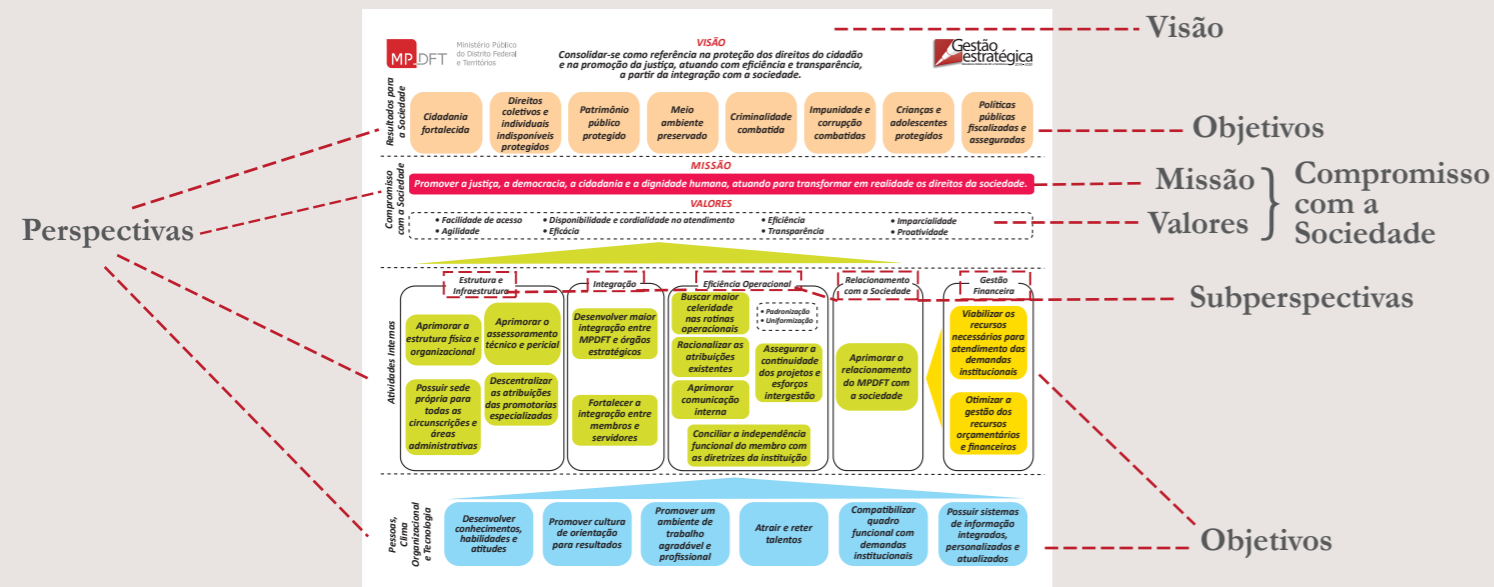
Visão

MPDFT Ministério Público do Distrito Federal e Territórios

VISÃO
Consolidar-se como referência na proteção dos direitos do cidadão e na promoção da justiça, atuando com eficiência e transparência, a partir da integração com a sociedade.

Gestão estratégica

Resultados para a Sociedade

Cidadania fortalecida
Direitos coletivos e individuais indisponíveis protegidos
Patrimônio público protegido
Meio ambiente preservado
Criminalidade combatida
Impunidade e corrupção combatidas
Crianças e adolescentes protegidos
Políticas públicas fiscalizadas e asseguradas

Objetivos

Compromisso com a Sociedade

MISSÃO
Promover a justiça, a democracia, a cidadania e a dignidade humana, atuando para transformar em realidade os direitos da sociedade.

VALORES
• Facilidade de acesso • Agilidade
• Disponibilidade e cordialidade no atendimento • Eficácia
• Eficiência • Transparência
• Imparcialidade • Proatividade

Missão
Valores
Compromisso com a Sociedade

Perspectivas

Atividades Internas

Estrutura e Infraestrutura
Aprimorar a estrutura física e organizacional
Aprimorar o assessoramento técnico e pericial
Possuir sede própria para todas as circunscrições e áreas administrativas
Descentralizar as atribuições das promotorias especializadas

Integração
Desenvolver maior integração entre MPDFT e órgãos estratégicos
Fortalecer a integração entre membros e servidores

Eficiência Operacional
Buscar maior celeridade nas rotinas operacionais
• Padronização • Uniformização
Racionalizar as atribuições existentes
Assegurar a continuidade dos projetos e esforços intergestão
Aprimorar comunicação interna
Conciliar a independência funcional do membro com as diretrizes da instituição

Relacionamento com a Sociedade
Aprimorar o relacionamento do MPDFT com a sociedade

Gestão Financeira
Viabilizar os recursos necessários para atendimento das demandas institucionais
Otimizar a gestão dos recursos orçamentários e financeiros

Subperspectivas

Pessoas, Clima Organizacional e Tecnologia

Desenvolver conhecimentos, habilidades e atitudes
Promover cultura de orientação para resultados
Promover um ambiente de trabalho agradável e profissional
Atrair e reter talentos
Compatibilizar quadro funcional com demandas institucionais
Possuir sistemas de informação integrados, personalizados e atualizados

Objetivos